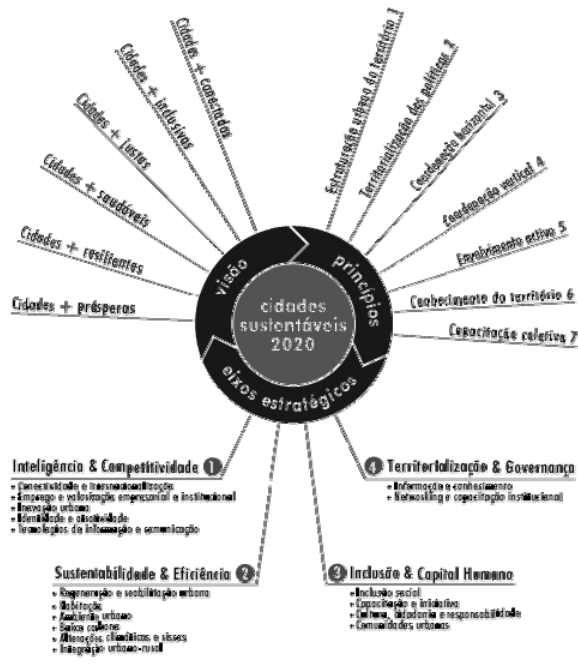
Cidades + prósperas

Cidades + resilientes

Cidades + saudáveis

Cidades + justas

Cidades + inclusivas

Cidades + conectadas

Estruturação urbana do território 1

Territorialização das políticas 2

Coordenação horizontal 3

Coordenação vertical 4

Envolvimento ativo 5

Conhecimento do território 6

Capacitação coletiva 7

visão

princípios

eixos estratégicos

cidades sustentáveis 2020

Inteligência & Competitividade 1
+ Conectividade e internacionalização
+ Emprego e valorização empresarial e institucional
+ Inovação urbana
+ Identidade e atratividade
+ Tecnologias de informação e comunicação

4 Territorialização & Governança
+ Informação e conhecimento
+ Networking e capacitação institucional

Sustentabilidade & Eficiência 2
+ Regeneração e reabilitação urbana
+ Habitação
+ Ambiente urbano
+ Baixo carbono
+ Alterações climáticas e riscos
+ Integração urbano-rural

3 Inclusão & Capital Humano
+ Inclusão social
+ Capacitação e iniciativa
+ Cultura, cidadania e responsabilidade
+ Comunidades urbanas